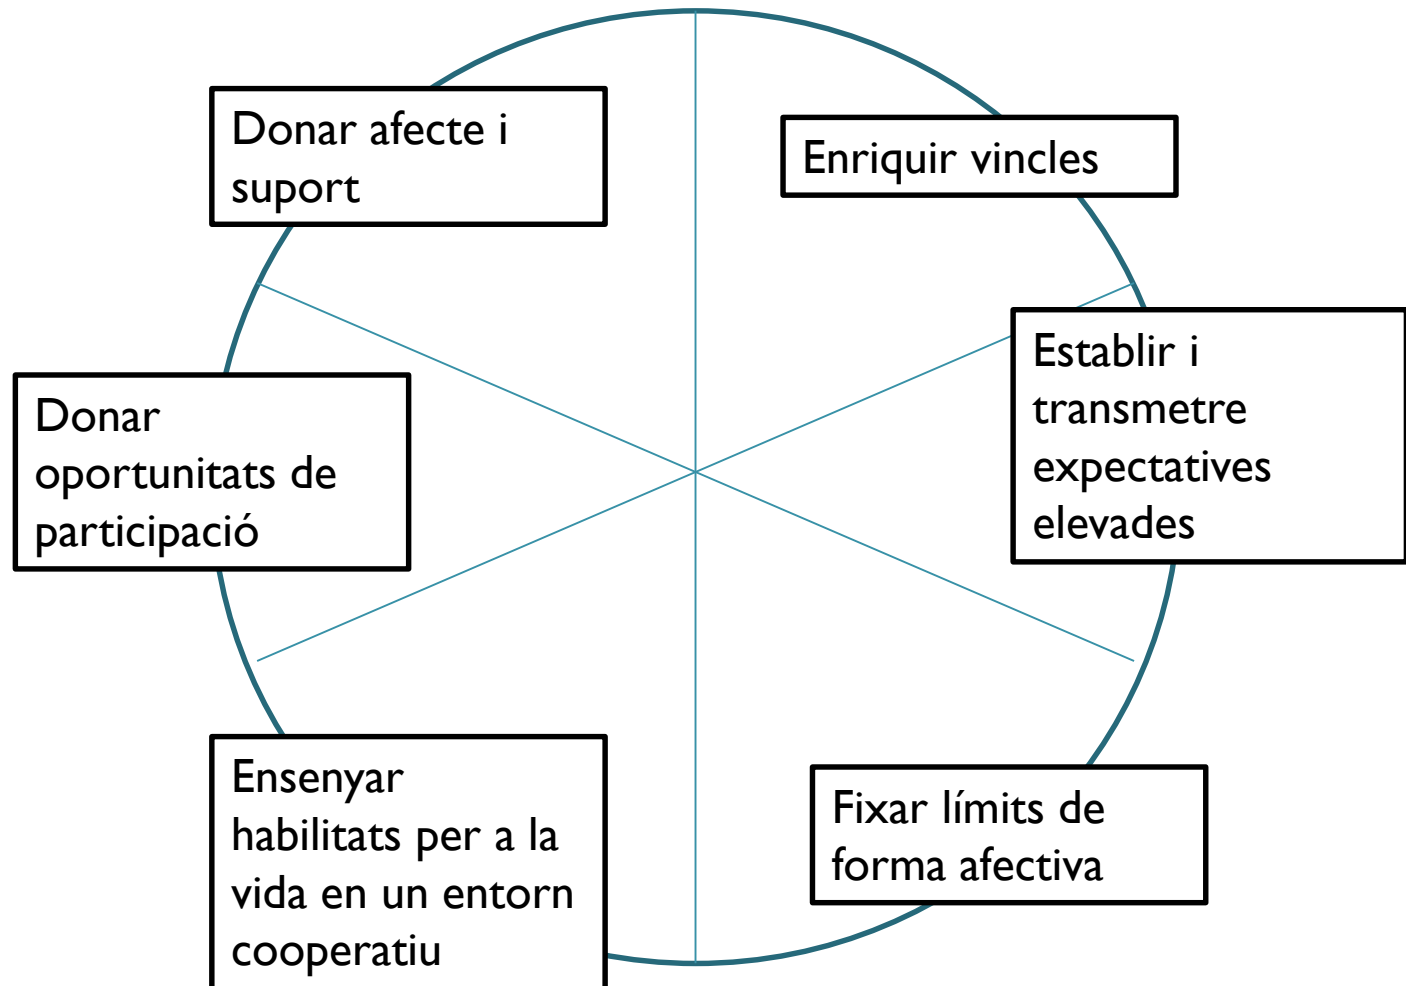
Donar afecte i suport

Enriquir vincles

Establir i transmetre expectatives elevades

Donar oportunitats de participació

Ensenyar habilitats per a la vida en un entorn cooperatiu

Fixar límits de forma afectiva